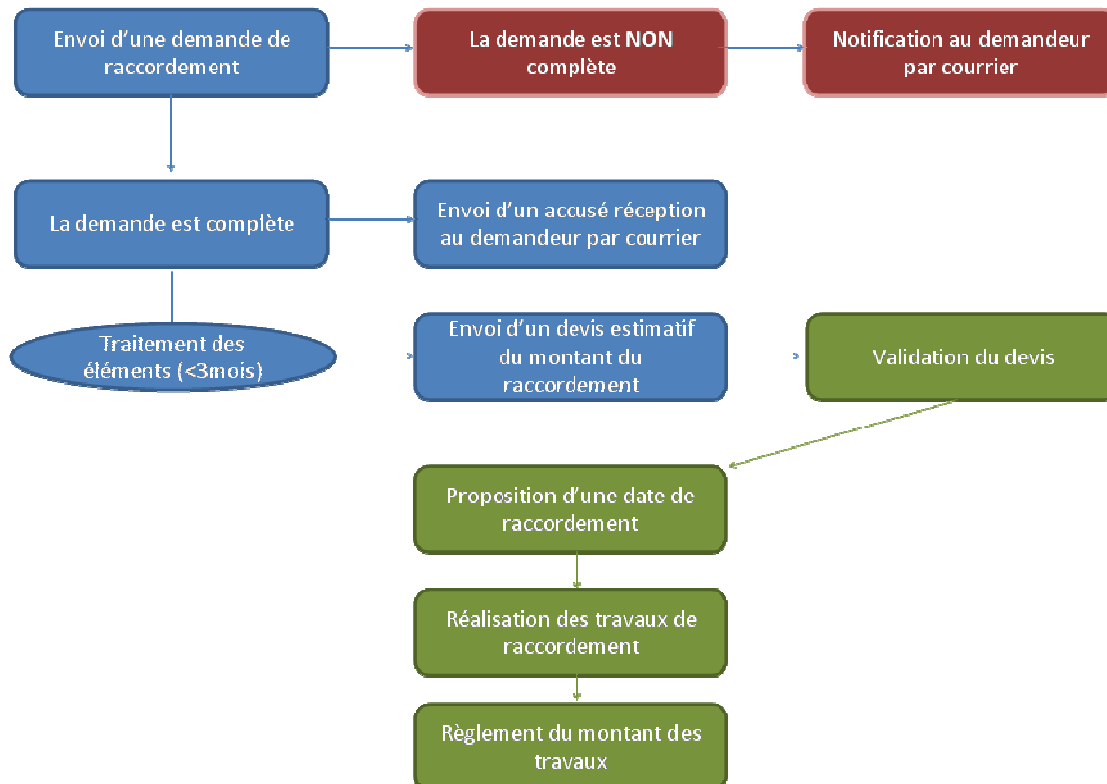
Envoi d'une demande de raccordement

La demande est NON complète

Notification au demandeur par courrier

La demande est complète

Envoi d'un accusé réception au demandeur par courrier

Traitement des éléments (<3mois)

Envoi d'un devis estimatif du montant du raccordement

Validation du devis

Proposition d'une date de raccordement

Réalisation des travaux de raccordement

Règlement du montant des travaux